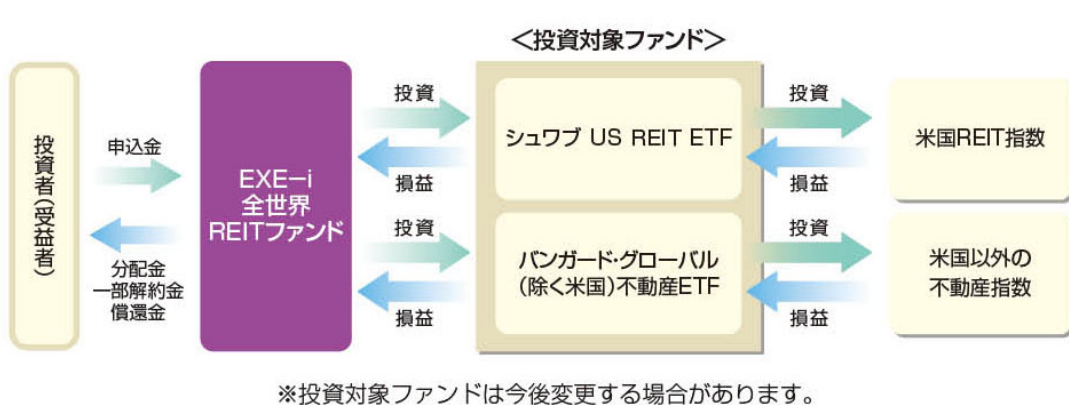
＜投資対象ファンド＞

投資者(受益者)

申込金

分配金
一部解約金
償還金

EXE−i
全世界
REITファンド

投資

損益

投資

損益

シュワブ US REIT ETF

バンガード・グローバル
(除く米国)不動産ETF

投資

損益

投資

損益

米国REIT指数

米国以外の
不動産指数

※投資対象ファンドは今後変更する場合があります。